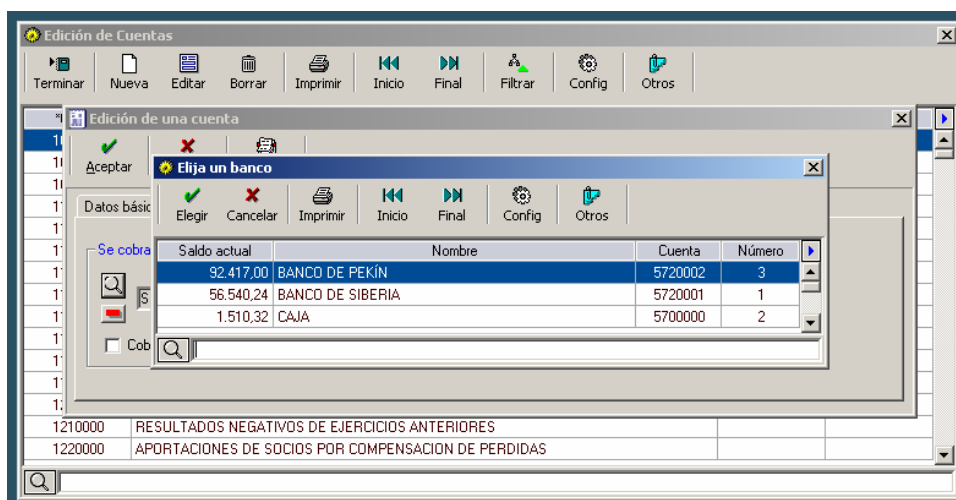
Edición de Cuentas

Terminar Nueva Editar Borrar Imprimir Inicio Final Filtrar Config Otros

Edición de una cuenta

Aceptar

Datos básic

Se cobra

Cob

Elija un banco

Elegir Cancelar Imprimir Inicio Final Config Otros

| Saldo actual | Nombre | Cuenta | Número |
|---|---|---|---|
| 92.417,00 | BANCO DE PEKÍN | 5720002 | 3 |
| 56.540,24 | BANCO DE SIBERIA | 5720001 | 1 |
| 1.510,32 | CAJA | 5700000 | 2 |

1210000 RESULTADOS NEGATIVOS DE EJERCICIOS ANTERIORES
1220000 APORTACIONES DE SOCIOS POR COMPENSACION DE PERDIDAS